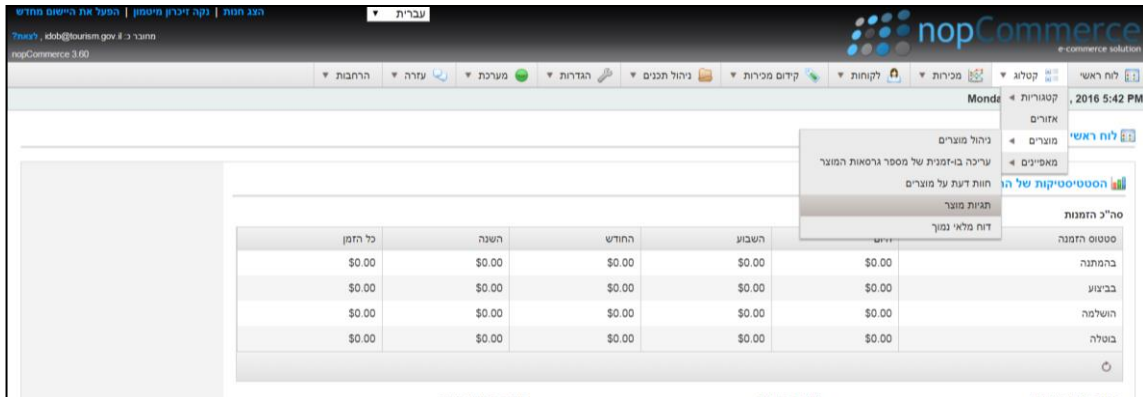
הצג חנות | נקה זיכרון מיטמון | הפעל את היישום מחדש
עברית
מחובר כ: idob@tourism.gov.il , לצאת?
nopCommerce 3.60
nopCommerce
e-commerce solution

לוח ראשי | קטלוג ▼ | מכירות ▼ | לקוחות ▼ | קידום מכירות ▼ | ניהול תכנים ▼ | הגדרות ▼ | מערכת ▼ | עזרה ▼ | הרחבות ▼

Monda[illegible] , 2016 5:42 PM

קטגוריות ◄
אזורים
מוצרים ◄
מאפיינים ◄

ניהול מוצרים
עריכה בו-זמנית של מספר גרסאות המוצר
חוות דעת על מוצרים
תגיות מוצר
דוח מלאי נמוך

לוח ראשי
הסטטיסטיקות של ה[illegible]

סה"כ הזמנות

| סטטוס הזמנה | היום | השבוע | החודש | השנה | כל הזמן |
|---|---|---|---|---|---|
| בהמתנה | $0.00 | $0.00 | $0.00 | $0.00 | $0.00 |
| בביצוע | $0.00 | $0.00 | $0.00 | $0.00 | $0.00 |
| הושלמה | $0.00 | $0.00 | $0.00 | $0.00 | $0.00 |
| בוטלה | $0.00 | $0.00 | $0.00 | $0.00 | $0.00 |